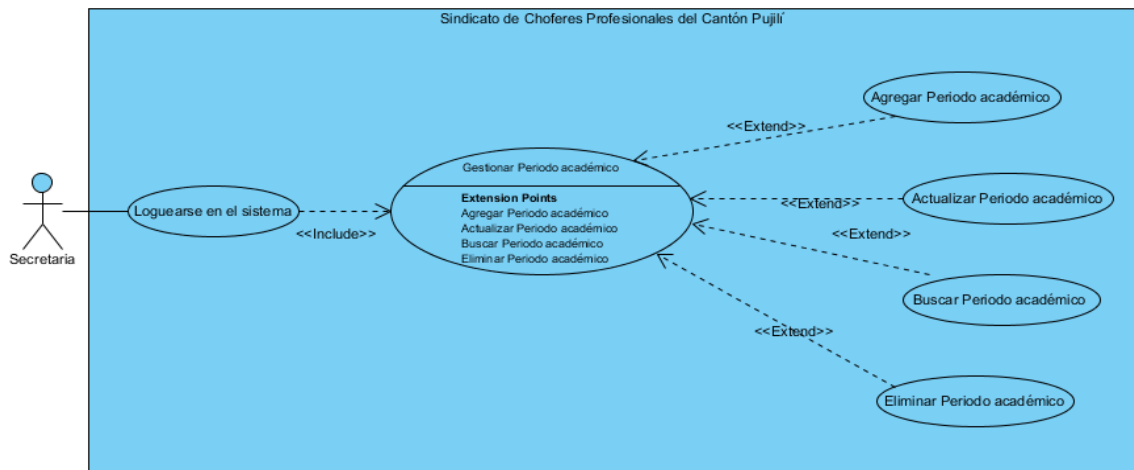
Sindicato de Choferes Profesionales del Cantón Pujilí

Secretaria

Loguearse en el sistema

<<Include>>

Gestionar Periodo académico

Extension Points
Agregar Periodo académico
Actualizar Periodo académico
Buscar Periodo académico
Eliminar Periodo académico

<<Extend>>

Agregar Periodo académico

<<Extend>>

Actualizar Periodo académico

<<Extend>>

Buscar Periodo académico

<<Extend>>

Eliminar Periodo académico